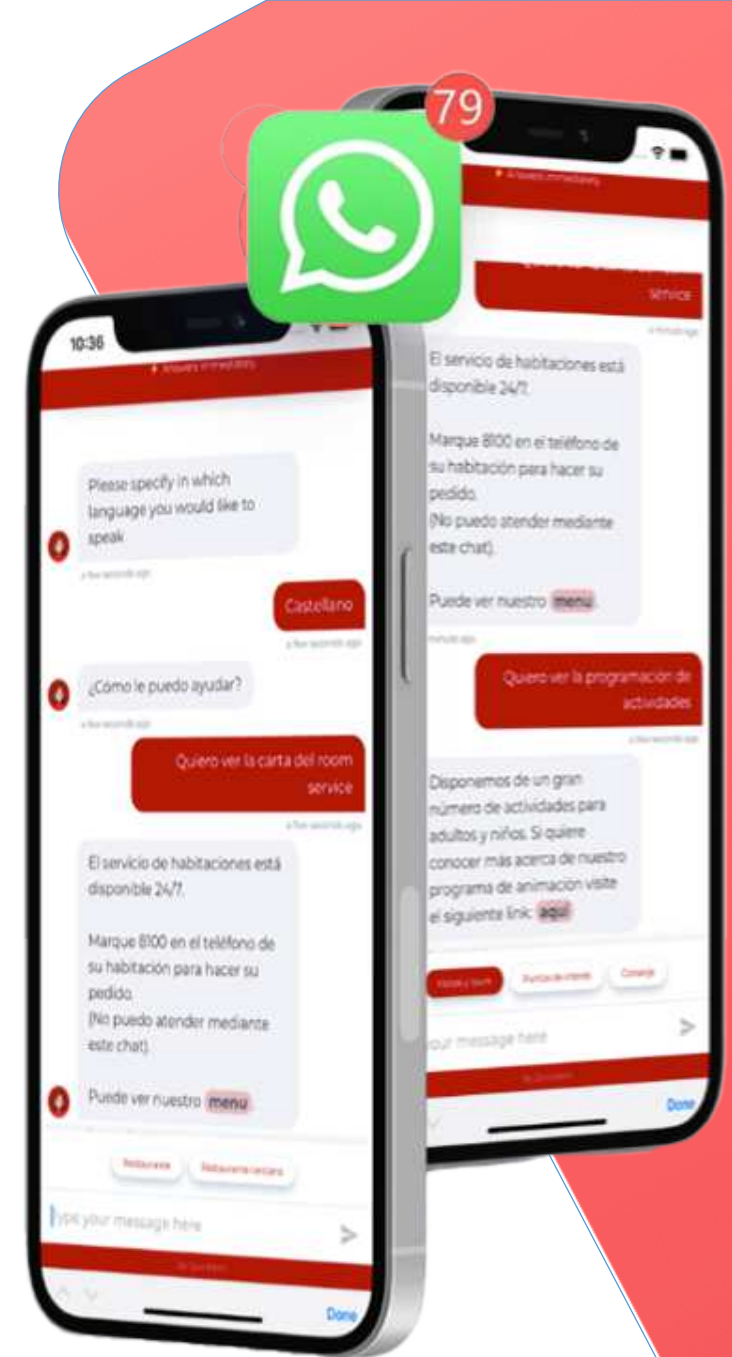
79

10:36

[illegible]

Please specify in which language you would like to speak

a few seconds ago

Castellano

a few seconds ago

¿Cómo le puedo ayudar?

a few seconds ago

Quiero ver la carta del room service

a few seconds ago

El servicio de habitaciones está disponible 24/7.

Marque 8100 en el teléfono de su habitación para hacer su pedido.
(No puedo atender mediante este chat).

Puede ver nuestro menu

Restaurante

Restaurante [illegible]

Type your message here

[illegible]

Done

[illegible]

service

a minute ago

El servicio de habitaciones está disponible 24/7.

Marque 8100 en el teléfono de su habitación para hacer su pedido.
(No puedo atender mediante este chat).

Puede ver nuestro menu

minute ago

Quiero ver la programación de actividades

a few seconds ago

Disponemos de un gran número de actividades para adultos y niños. Si quiere conocer más acerca de nuestro programa de animación visite el siguiente link: aquí

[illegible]

Puntos de interés

Conserje

our message here

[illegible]

Done